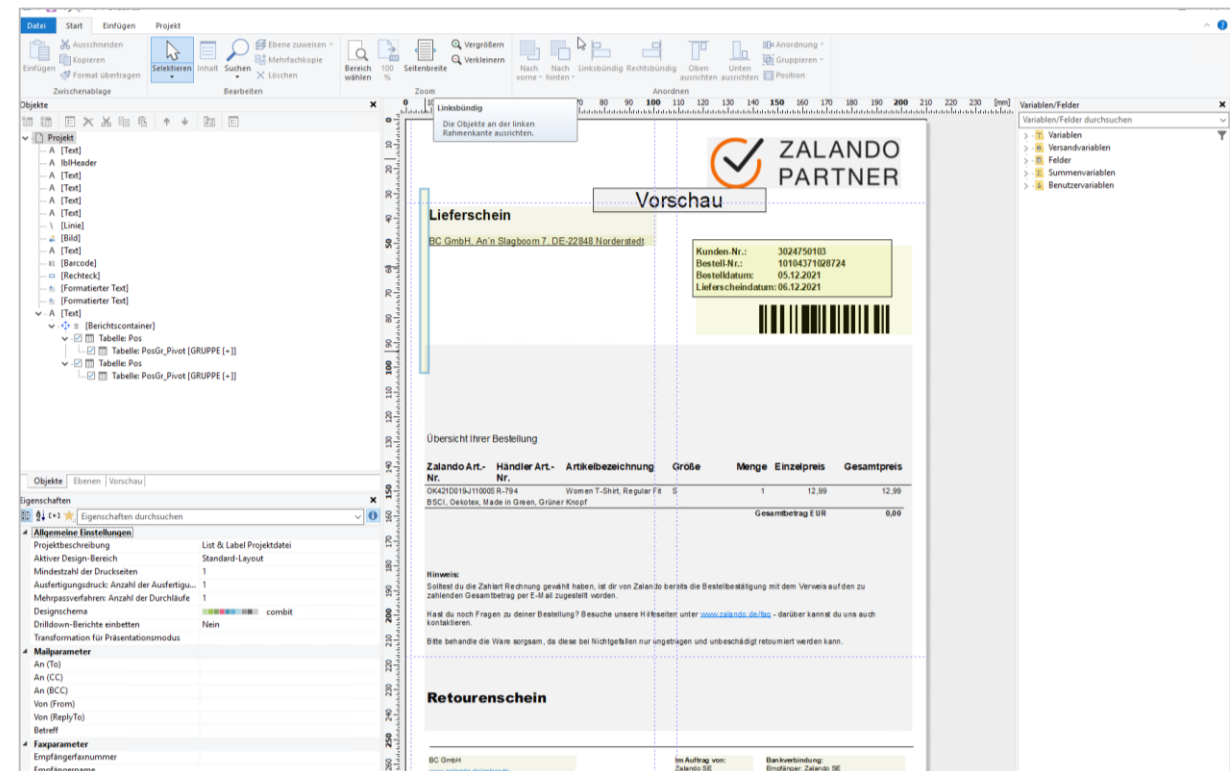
Datei Start Einfügen Projekt

Ausschneiden
Kopieren
Einfügen
Format übertragen
Zwischenablage

Selektieren Inhalt Suchen
Ebene zuweisen
Mehrfachkopie
Löschen
Bearbeiten

Bereich wählen
100 %
Seitenbreite
Vergrößern
Verkleinern
Zoom

Nach vorne
Nach hinten
Linksbündig
Rechtsbündig
Oben ausrichten
Unten ausrichten
Anordnung
Gruppieren
Position
Anordnen

Linksbündig
Die Objekte an der linken Rahmenkante ausrichten.

Objekte

Projekt
A [Text]
A lblHeader
A [Text]
A [Text]
A [Text]
A [Text]
[Linie]
[Bild]
A [Text]
[Barcode]
[Rechteck]
[Formatierter Text]
[Formatierter Text]
[Formatierter Text]
A [Text]
[Berichtscontainer]
Tabelle: Pos
Tabelle: PosGr_Pivot [GRUPPE [+]]
Tabelle: Pos
Tabelle: PosGr_Pivot [GRUPPE [+]]

Objekte Ebenen Vorschau

Eigenschaften
Eigenschaften durchsuchen

| Allgemeine Einstellungen | |
|---|---|
| Projektbeschreibung | List & Label Projektdatei |
| Aktiver Design-Bereich | Standard-Layout |
| Mindestzahl der Druckseiten | 1 |
| Ausfertigungsdruck: Anzahl der Ausfertigu... | 1 |
| Mehrpassverfahren: Anzahl der Durchläufe | 1 |
| Designschema | combit |
| Drilldown-Berichte einbetten | Nein |
| Transformation für Präsentationsmodus | |
| Mailparameter | |
| An (To) | |
| An (CC) | |
| An (BCC) | |
| Von (From) | |
| Von (ReplyTo) | |
| Betreff | |
| Faxparameter | |
| Empfängerfaxnummer | |
| Empfängername | |

0 10 70 80 90 100 110 120 130 140 150 160 170 180 190 200 210 220 230 [mm]

ZALANDO PARTNER

Vorschau

Lieferschein

BC GmbH, An'n Slagboom 7, DE-22848 Norderstedt

Kunden-Nr.: 3024750103
Bestell-Nr.: 10104371028724
Bestelldatum: 05.12.2021
Lieferscheindatum: 06.12.2021

Übersicht Ihrer Bestellung

| Zalando Art.-Nr. | Händler Art.-Nr. | Artikelbezeichnung | Größe | Menge | Einzelpreis | Gesamtpreis |
|---|---|---|---|---|---|---|
| OK421D019-J110005 | R-794 | Women T-Shirt, Regular Fit BSCI, Oekotex, Made in Green, Grüner Knopf | S | 1 | 12,99 | 12,99 |
| | | | | | Gesamtbetrag EUR | 0,00 |

Hinweis:
Solltest du die Zahlart Rechnung gewählt haben, ist dir von Zalando bereits die Bestellbestätigung mit dem Verweis auf den zu zahlenden Gesamtbetrag per E-Mail zugestellt worden.

Hast du noch Fragen zu deiner Bestellung? Besuche unsere Hilfeseiten unter www.zalando.de/faq - darüber kannst du uns auch kontaktieren.

Bitte behandle die Ware sorgsam, da diese bei Nichtgefallen nur ungetragen und unbeschädigt retourniert werden kann.

Retourenschein

BC GmbH
im Auftrag von: Zalando SE
Bankverbindung: Empfänger: Zalando SE

Variablen/Felder
Variablen/Felder durchsuchen
Variablen
Versandvariablen
Felder
Summenvariablen
Benutzervariablen